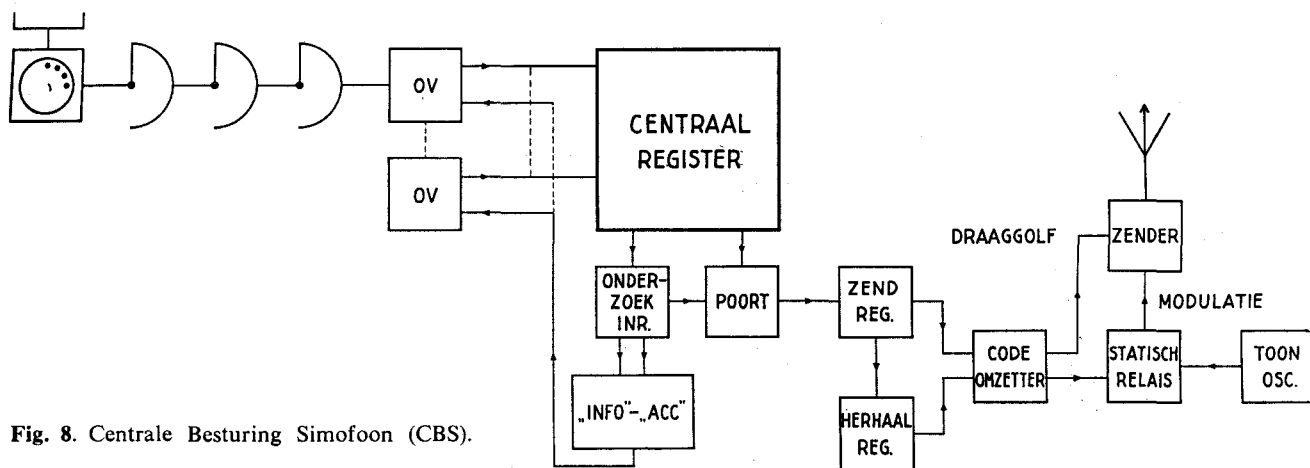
OV

OV

CENTRAAL REGISTER

ONDER-ZOEK INR.

POORT

„INFO"-„ACC"

ZEND REG.

HERHAAL REG.

DRAAGGOLF

ZENDER

MODULATIE

CODE OMZETTER

STATISCH RELAIS

TOON OSC.

Fig. 8. Centrale Besturing Simofoon (CBS).